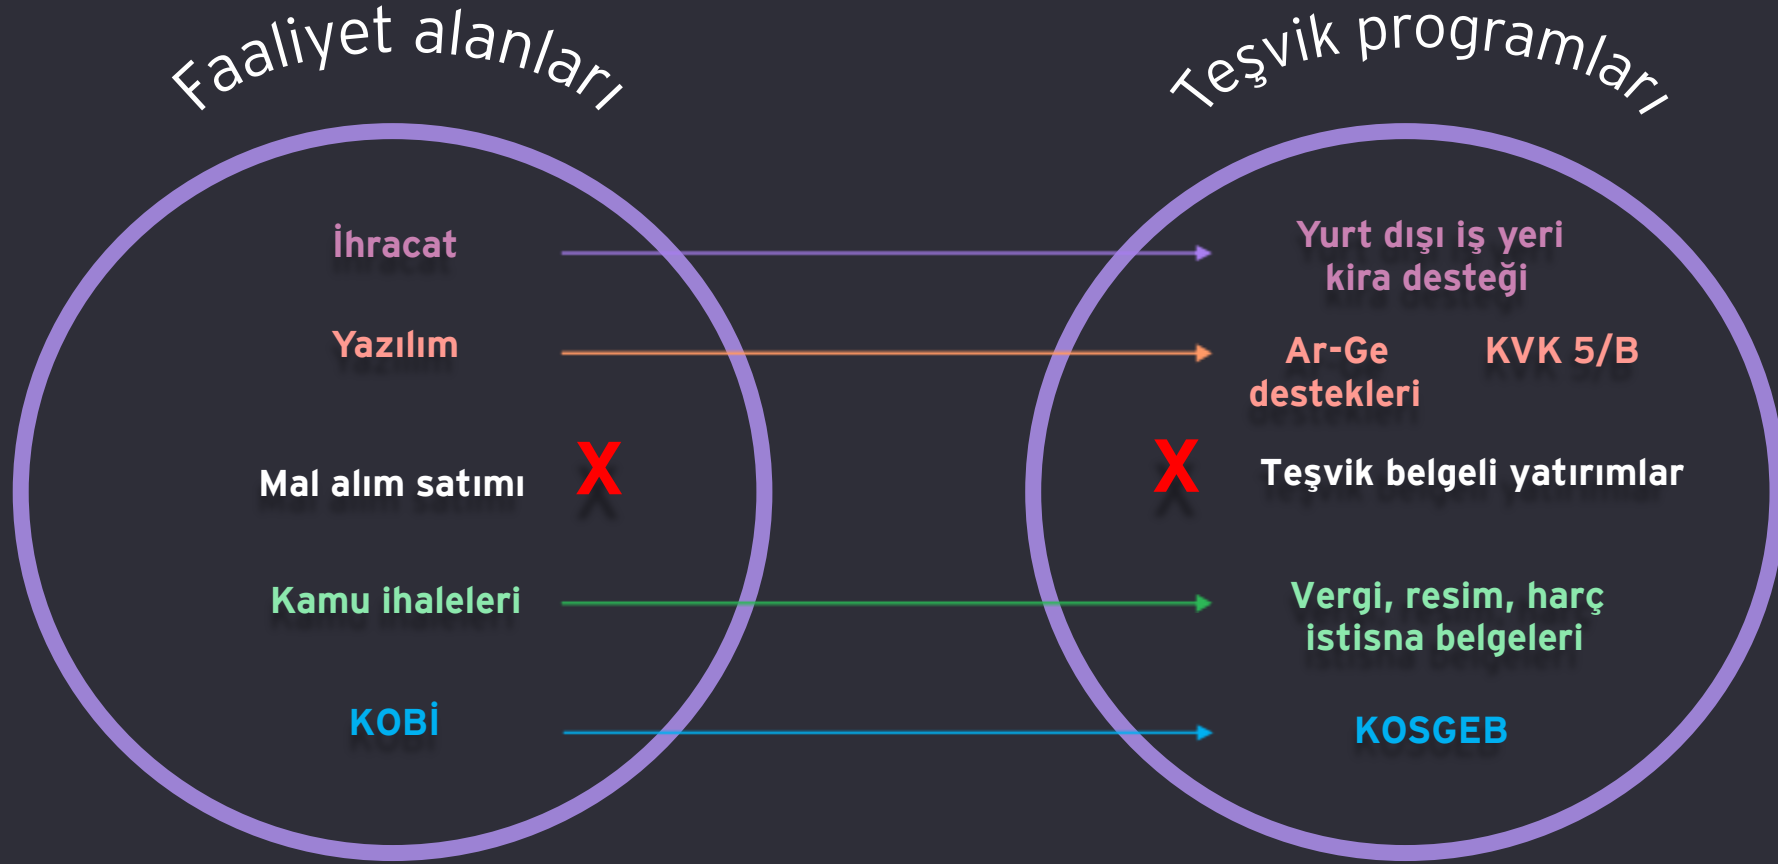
Faaliyet alanları

Teşvik programları

İhracat

Yazılım

Mal alım satımı

X

Kamu ihaleleri

KOBİ

Yurt dışı iş yeri kira desteği

Ar-Ge destekleri

KVK 5/B

X

Teşvik belgeli yatırımlar

Vergi, resim, harç istisna belgeleri

KOSGEB